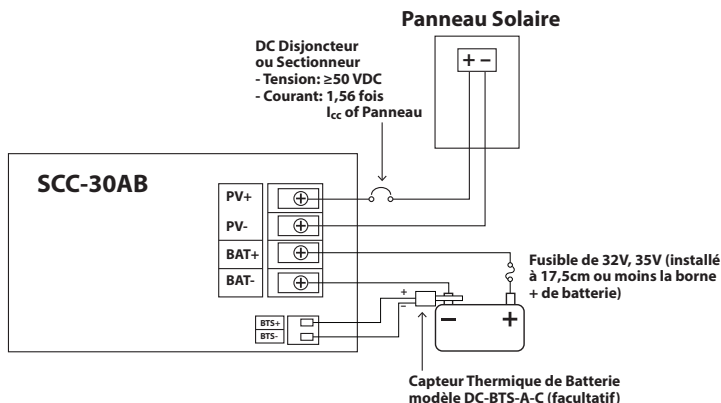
Panneau Solaire

+ −

DC Disjoncteur ou Sectionneur
- Tension: ≥50 VDC
- Courant: 1,56 fois $I_{cc}$ of Panneau

SCC-30AB

PV+
PV-
BAT+
BAT-

BTS+
BTS-

Fusible de 32V, 35V (installé à 17,5cm ou moins la borne + de batterie)

+
−

− +

Capteur Thermique de Batterie modèle DC-BTS-A-C (facultatif)